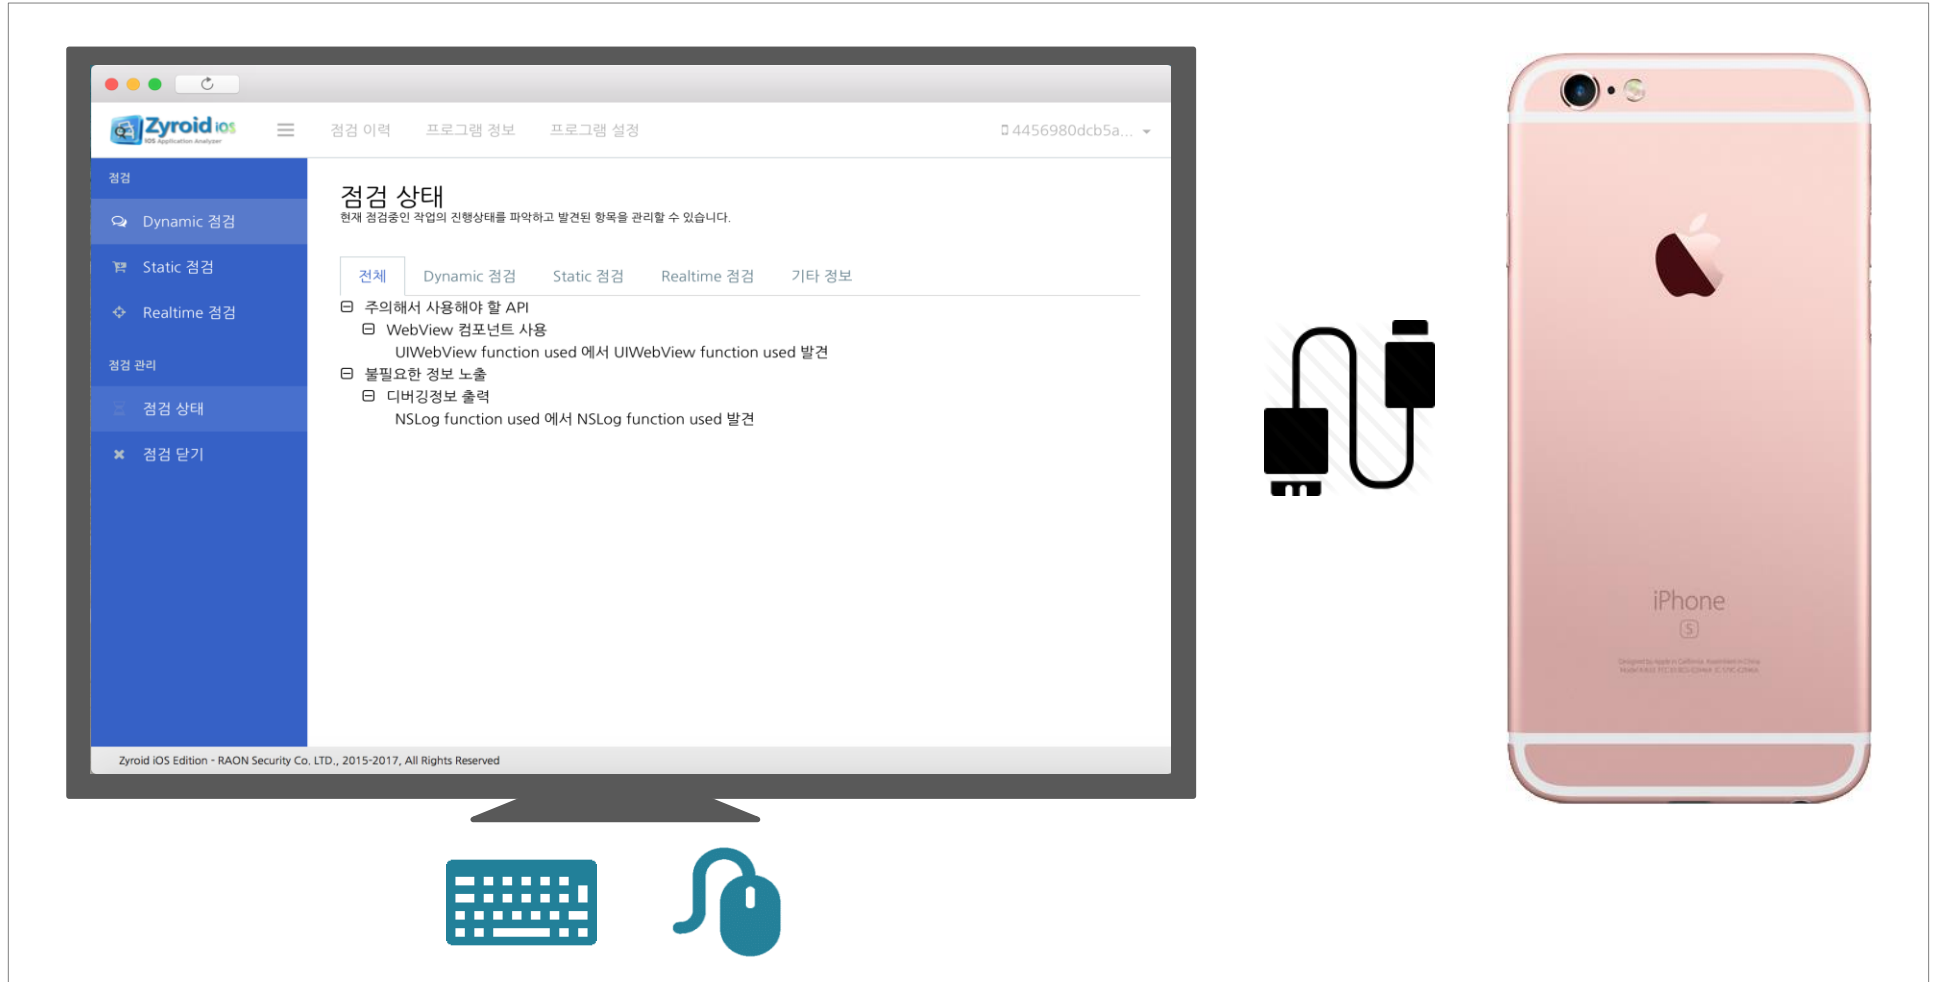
Zyroid iOS
iOS Application Analyzer

점검 이력 프로그램 정보 프로그램 설정 4456980dcb5a...

점검
Dynamic 점검
Static 점검
Realtime 점검
점검 관리
점검 상태
점검 닫기

점검 상태
현재 점검중인 작업의 진행상태를 파악하고 발견된 항목을 관리할 수 있습니다.

전체 Dynamic 점검 Static 점검 Realtime 점검 기타 정보

⊟ 주의해서 사용해야 할 API
⊟ WebView 컴포넌트 사용
UIWebView function used 에서 UIWebView function used 발견
⊟ 불필요한 정보 노출
⊟ 디버깅정보 출력
NSLog function used 에서 NSLog function used 발견

Zyroid iOS Edition - RAON Security Co. LTD., 2015-2017, All Rights Reserved

iPhone
S